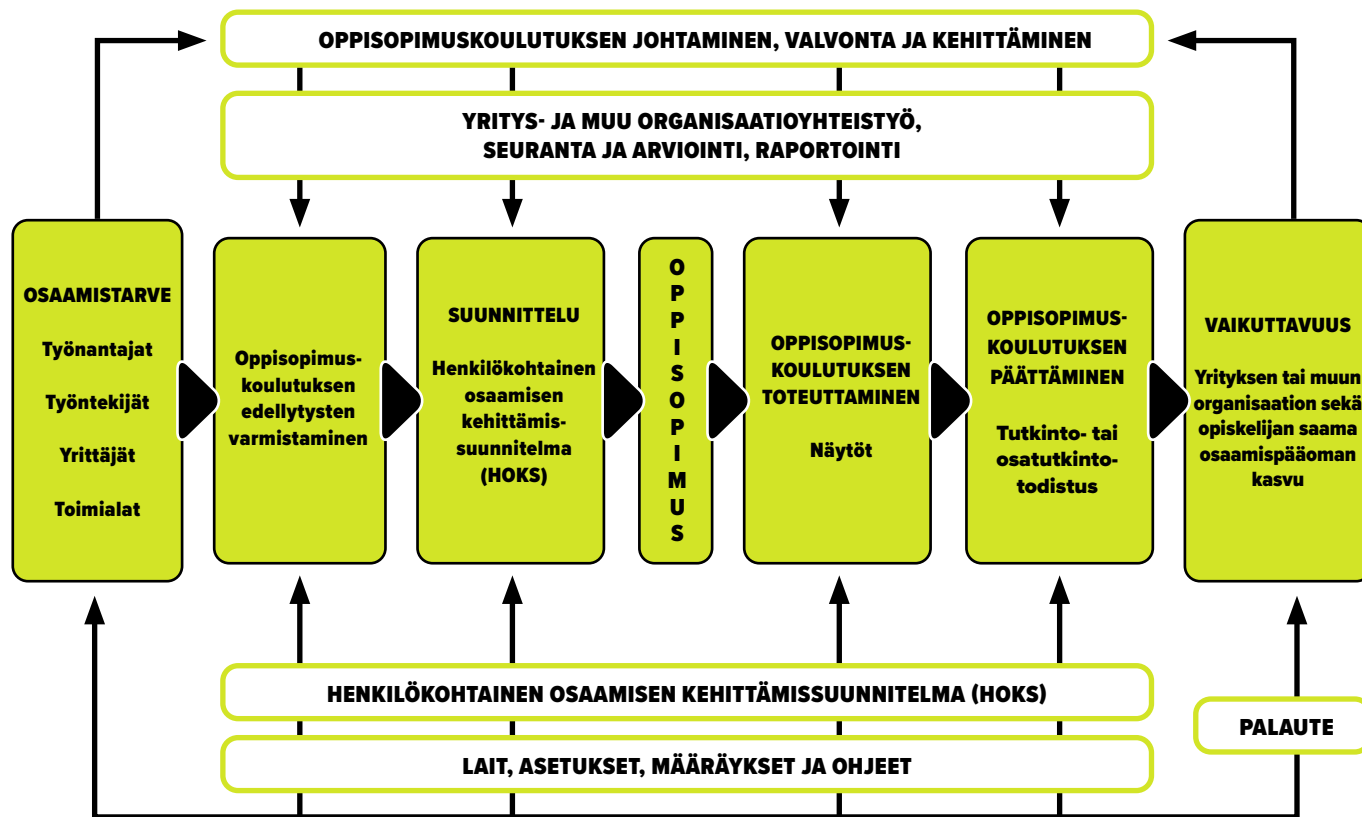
OPPISOPIMUSKOULUTUKSEN JOHTAMINEN, VALVONTA JA KEHITTÄMINEN

YRITYS- JA MUU ORGANISAATIOYHTEISTYÖ, SEURANTA JA ARVIOINTI, RAPORTOINTI

OSAAMISTARVE

Työnantajat

Työntekijät

Yrittäjät

Toimialat

Oppisopimuskoulutuksen edellytysten varmistaminen

SUUNNITTELU

Henkilökohtainen osaamisen kehittämissuunnitelma (HOKS)

OPPISOPIMUS

OPPISOPIMUSKOULUTUKSEN TOTEUTTAMINEN

Näytöt

OPPISOPIMUSKOULUTUKSEN PÄÄTTÄMINEN

Tutkinto- tai osatutkintotodistus

VAIKUTTAVUUS

Yrityksen tai muun organisaation sekä opiskelijan saama osaamispääoman kasvu

HENKILÖKOHTAINEN OSAAMISEN KEHITTÄMISSUUNNITELMA (HOKS)

PALAUTE

LAIT, ASETUKSET, MÄÄRÄYKSET JA OHJEET